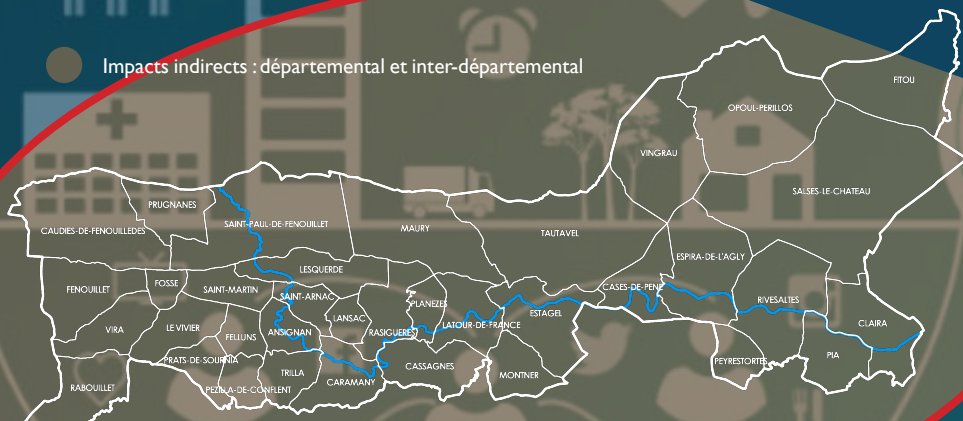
Impacts indirects : départemental et inter-départemental

FITOU
OPOUL-PERILLOS
VINGRAU
SALSES-LE-CHATEAU
PRUGNANES
CAUDIES-DE-FENOUILLEDES
SAINT-PAUL-DE-FENOUILLET
MAURY
TAUTAVEL
ESPIRA-DE-L'AGLY
LESQUERDE
FENOUILLET
FOSSE
SAINT-MARTIN
SAINT-ARNAC
PLANEZES
CASES-DE-PENE
RIVESALTES
ESTAGEL
LATOUR-DE-FRANCE
RASIGUERES
LANSAC
ANSIGNAN
FELLUNS
LE VIVIER
VIRA
CLAIRA
PRATS-DE-SOURNIA
PEYRESTORTES
PIA
CASSAGNES
MONTNER
CARAMANY
TRILLA
PEZILLA-DE-CONFLENT
RABOUILLET